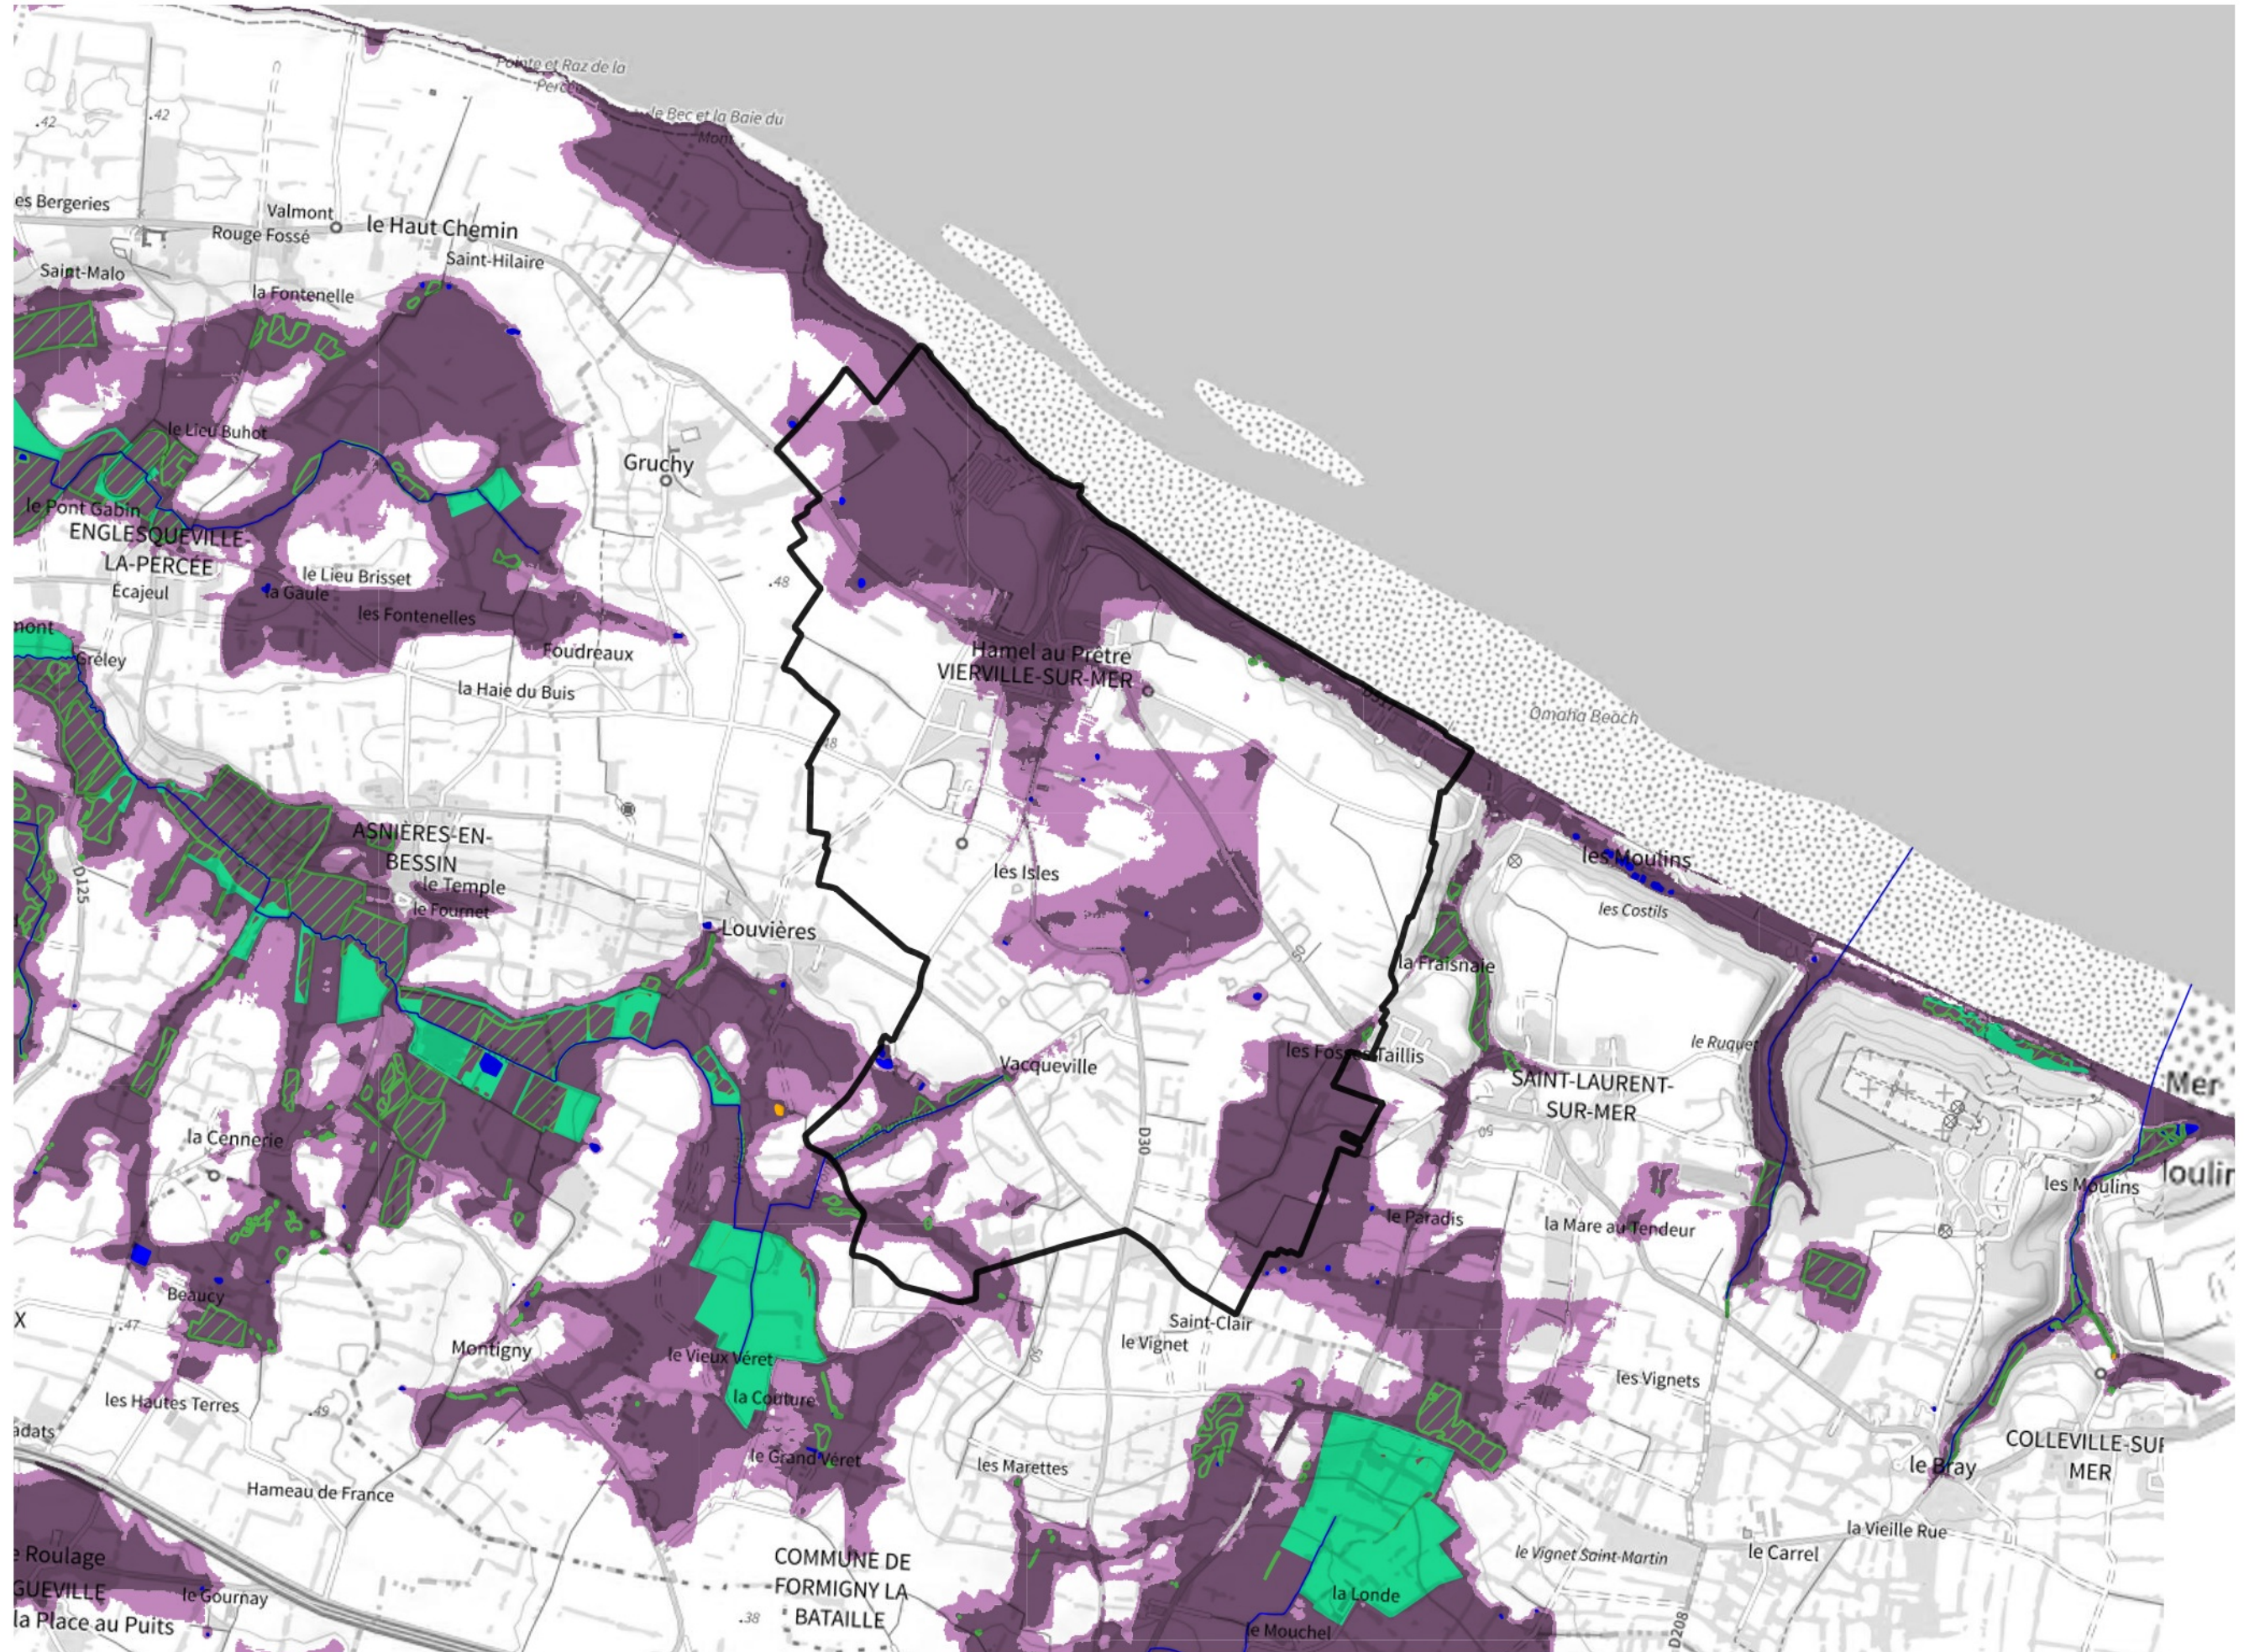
Pointe et Raz de la Percée
le Bec et la Baie du Mont
.42
.42
les Bergeries
Valmont
Rouge Fossé
le Haut Chemin
Saint-Hilaire
Saint-Malo
la Fontenelle
le Lieu Buhot
Gruchy
le Pont Gabin
ENGLESQUEVILLE-LA-PERCÉE
le Lieu Brisset
la Gaule
Ecajeul
les Fontenelles
.48
Foudreaux
Grêley
la Haie du Buis
Hamel au Prêtre
VIERVILLE-SUR-MER
Omaha Beach
.48
ASNIÈRES-EN-BESSIN
le Temple
le Fournet
D125
les Isles
Louvières
les Moulins
les Costils
la Fraisnaie
les Fosses Taillis
le Ruquet
Vacqueville
SAINT-LAURENT-SUR-MER
Mer
la Cennerie
D30
les Moulins
le Paradis
la Mare au Tendeur
Beaucy
.47
Montigny
le Vieux Véret
Saint-Clair
le Vignet
les Vignets
les Hautes Terres
.49
la Couture
le Grand Véret
les Marettes
le Bray
COLLEVILLE-SUR-MER
Hameau de France
la Vieille Rue
le Carrel
le Vignet Saint-Martin
le Roulage
COMMUNE DE FORMIGNY LA BATAILLE
le Gournay
la Place au Puits
.38
la Londe
le Mouchel
D208